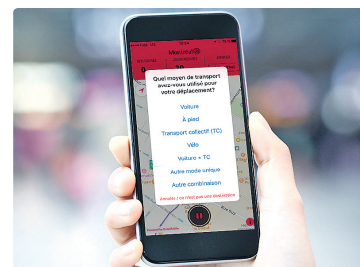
Quel moyen de transport avez-vous utilisé pour votre déplacement?

Voiture

À pied

Transport collectif (TC)

Vélo

Voiture + TC

Autre mode unique

Autre combinaison

Annuler / ce n'était pas un déplacement